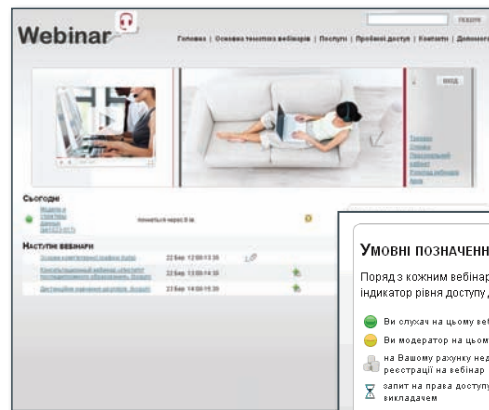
Webinar

пошук

Головна | Основна тематика вебінарів | Послуги | Пробний доступ | Контакти | Допомога

вхід

Сьогодні

почнеться через 8 хв

Наступні вебінари

22 Бер 13:00-13:30

22 Бер 13:00-14:30

22 Бер 14:00-15:30

Умовні позначенн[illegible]

Поряд з кожним вебінар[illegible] індикатор рівня доступу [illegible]

Ви слухач на цьому веб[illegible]

Ви модератор на цьом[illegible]

на Вашому рахунку нед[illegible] реєстрації на вебінар

запит на права доступу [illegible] викладачем